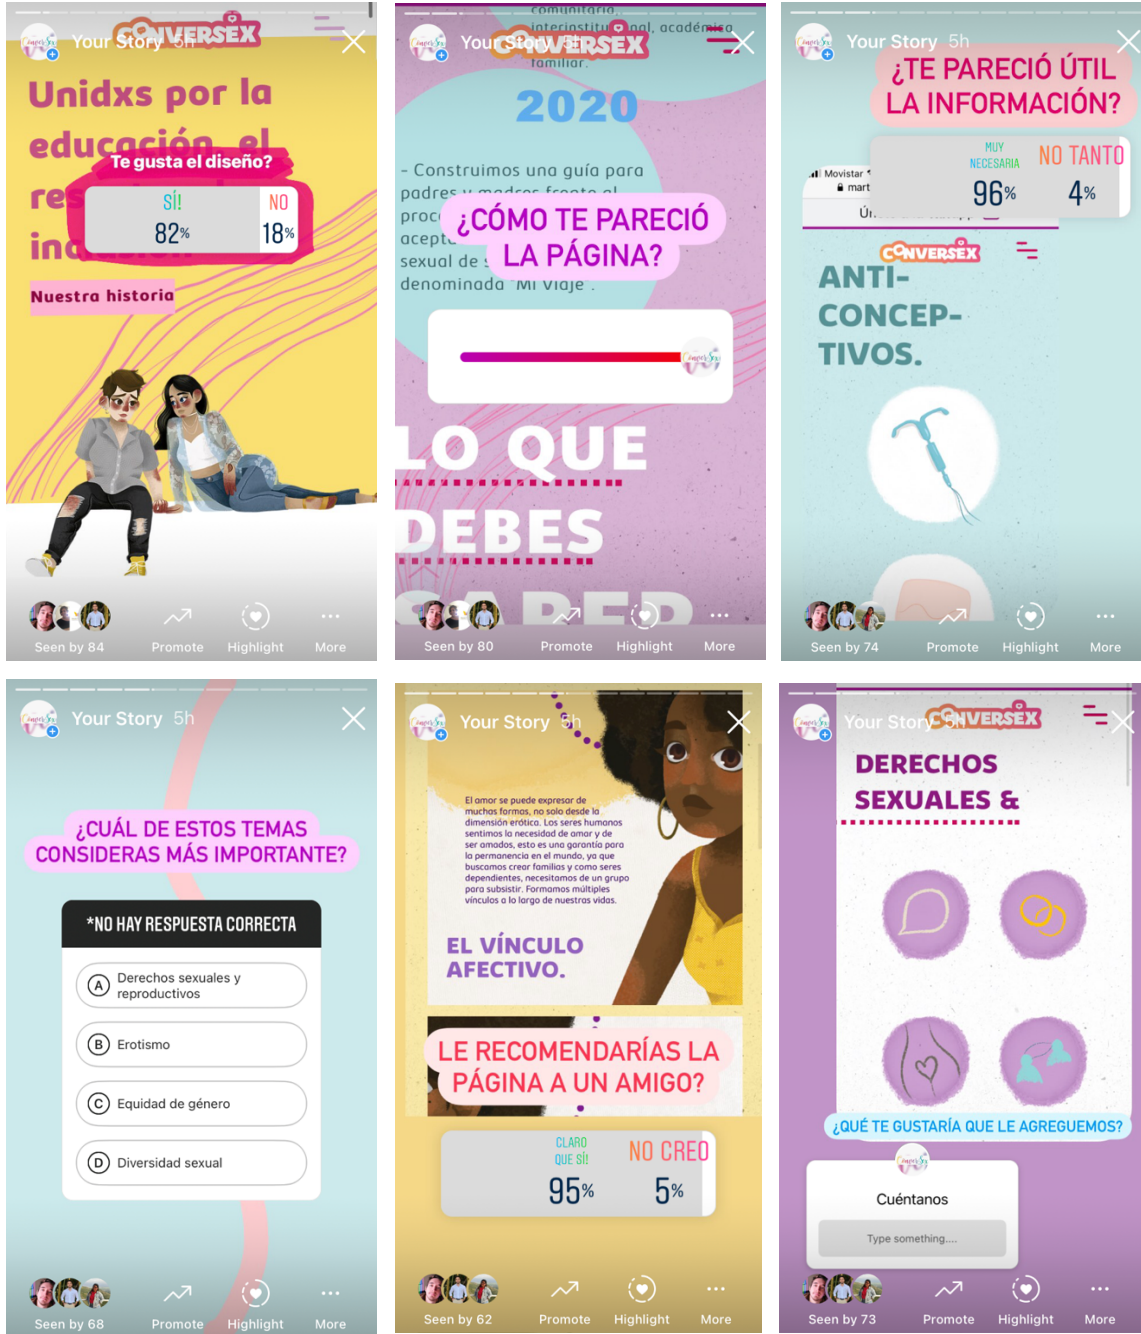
Your Story 5h
CONVERSEX
Unidxs por la educación el res ind
Te gusta el diseño?
SÍ! 82%
NO 18%
Nuestra historia
Seen by 84
Promote
Highlight
More

comunitario, interinstitucional, académica familiar.
Your Story 5h
CONVERSEX
2020
- Construimos una guía para padres y madres frente al proc acept sexual de denominada "Mi viaje".
¿CÓMO TE PARECIÓ LA PÁGINA?
LO QUE DEBES SABER
Seen by 80
Promote
Highlight
More

Your Story 5h
¿TE PARECIÓ ÚTIL LA INFORMACIÓN?
MUY NECESARIA 96%
NO TANTO 4%
Movistar
mart
Úl
CONVERSEX
ANTI-CONCEP-TIVOS.
Seen by 74
Promote
Highlight
More

Your Story 5h
¿CUÁL DE ESTOS TEMAS CONSIDERAS MÁS IMPORTANTE?
*NO HAY RESPUESTA CORRECTA
A Derechos sexuales y reproductivos
B Erotismo
C Equidad de género
D Diversidad sexual
Seen by 68
Promote
Highlight
More

Your Story 5h
El amor se puede expresar de muchas formas, no solo desde la dimensión erótica. Los seres humanos sentimos la necesidad de amor y de ser amados, esto es una garantía para la permanencia en el mundo, ya que buscamos crear familias y somos seres dependientes, necesitamos de un grupo para subsistir. Formamos múltiples vínculos a lo largo de nuestras vidas.
EL VÍNCULO AFECTIVO.
LE RECOMENDARÍAS LA PÁGINA A UN AMIGO?
CLARO QUE SÍ! 95%
NO CREO 5%
Seen by 62
Promote
Highlight
More

Your Story 5h
CONVERSEX
DERECHOS SEXUALES &
¿QUÉ TE GUSTARÍA QUE LE AGREGUEMOS?
Cuéntanos
Type something....
Seen by 73
Promote
Highlight
More